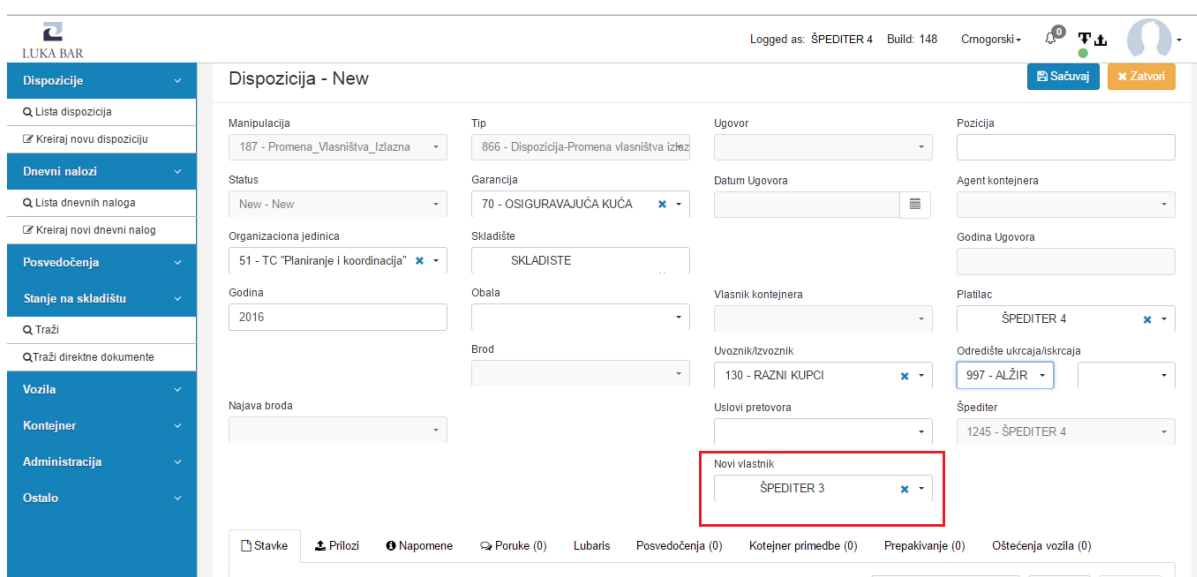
LUKA BAR

Logged as: ŠPEDITER 4 Build: 148 Crnogorski 0

Dispozicije
Lista dispozicija
Kreiraj novu dispoziciju
Dnevni nalozi
Lista dnevnih naloga
Kreiraj novi dnevni nalog
Posvedočenja
Stanje na skladištu
Traži
Traži direktne dokumente
Vozila
Kontejner
Administracija
Ostalo

Dispozicija - New

Sačuvaj Zatvori

Manipulacija
187 - Promena_Vlasništva_Izlazna
Tip
866 - Dispozicija-Promena vlasništva izlaz
Ugovor
Pozicija
Status
New - New
Garancija
70 - OSIGURAVAJUĆA KUĆA
Datum Ugovora
Agent kontejnera
Organizaciona jedinica
51 - TC "Planiranje i koordinacija"
Skladište
SKLADISTE
Godina Ugovora
Godina
2016
Obala
Vlasnik kontejnera
Platilac
ŠPEDITER 4
Brod
Uvoznik/Izvoznik
130 - RAZNI KUPCI
Odredište ukrcaja/iskrcaja
997 - ALŽIR
Najava broda
Uslovi pretovora
Špediter
1245 - ŠPEDITER 4
Novi vlasnik
ŠPEDITER 3

Stavke Prilozi Napomene Poruke (0) Lubaris Posvedočenja (0) Kotejner primedbe (0) Prepakivanje (0) Oštećenja vozila (0)